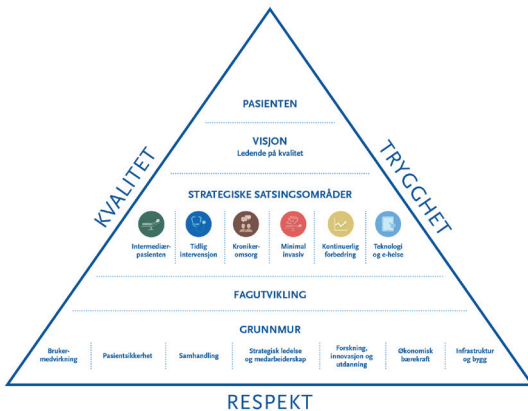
KVALITET

TRYGHET

PASIENTEN

VISJON
Ledende på kvalitet

STRATEGISKE SATSINGSOMRÅDER

Intermediærpasienten

Tidlig intervensjon

Kronikeromsorg

Minimal invasiv

Kontinuerlig forbedring

Teknologi og e-helse

FAGUTVIKLING

GRUNNMUR

Brukermedvirkning

Pasientsikkerhet

Samhandling

Strategisk ledelse og medarbeiderskap

Forskning, innovasjon og utdanning

Økonomisk bærekraft

Infrastruktur og bygg

RESPEKT